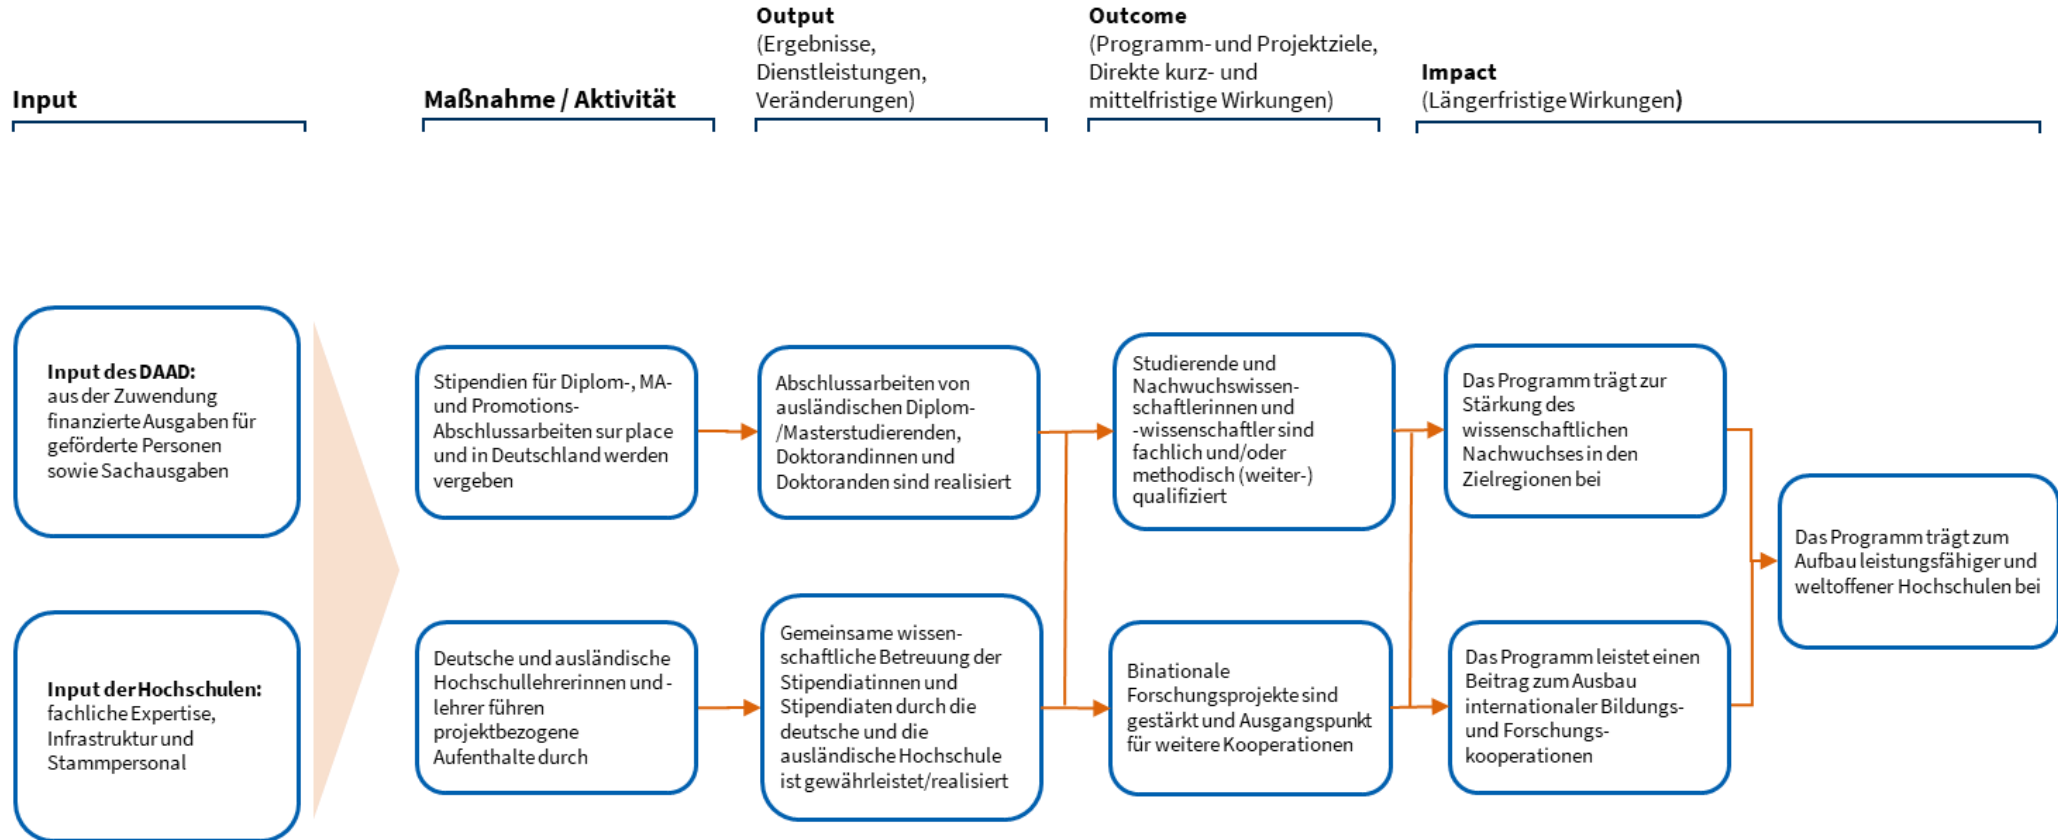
Input

Maßnahme / Aktivität

Output
(Ergebnisse, Dienstleistungen, Veränderungen)

Outcome
(Programm- und Projektziele, Direkte kurz- und mittelfristige Wirkungen)

Impact
(Längerfristige Wirkungen)

Input des DAAD: aus der Zuwendung finanzierte Ausgaben für geförderte Personen sowie Sachausgaben

Input der Hochschulen: fachliche Expertise, Infrastruktur und Stammpersonal

Stipendien für Diplom-, MA- und Promotions-Abschlussarbeiten sur place und in Deutschland werden vergeben

Deutsche und ausländische Hochschullehrerinnen und -lehrer führen projektbezogene Aufenthalte durch

Abschlussarbeiten von ausländischen Diplom-/Masterstudierenden, Doktorandinnen und Doktoranden sind realisiert

Gemeinsame wissenschaftliche Betreuung der Stipendiatinnen und Stipendiaten durch die deutsche und die ausländische Hochschule ist gewährleistet/realisiert

Studierende und Nachwuchswissenschaftlerinnen und -wissenschaftler sind fachlich und/oder methodisch (weiter-) qualifiziert

Binationale Forschungsprojekte sind gestärkt und Ausgangspunkt für weitere Kooperationen

Das Programm trägt zur Stärkung des wissenschaftlichen Nachwuchses in den Zielregionen bei

Das Programm leistet einen Beitrag zum Ausbau internationaler Bildungs- und Forschungskooperationen

Das Programm trägt zum Aufbau leistungsfähiger und weltoffener Hochschulen bei